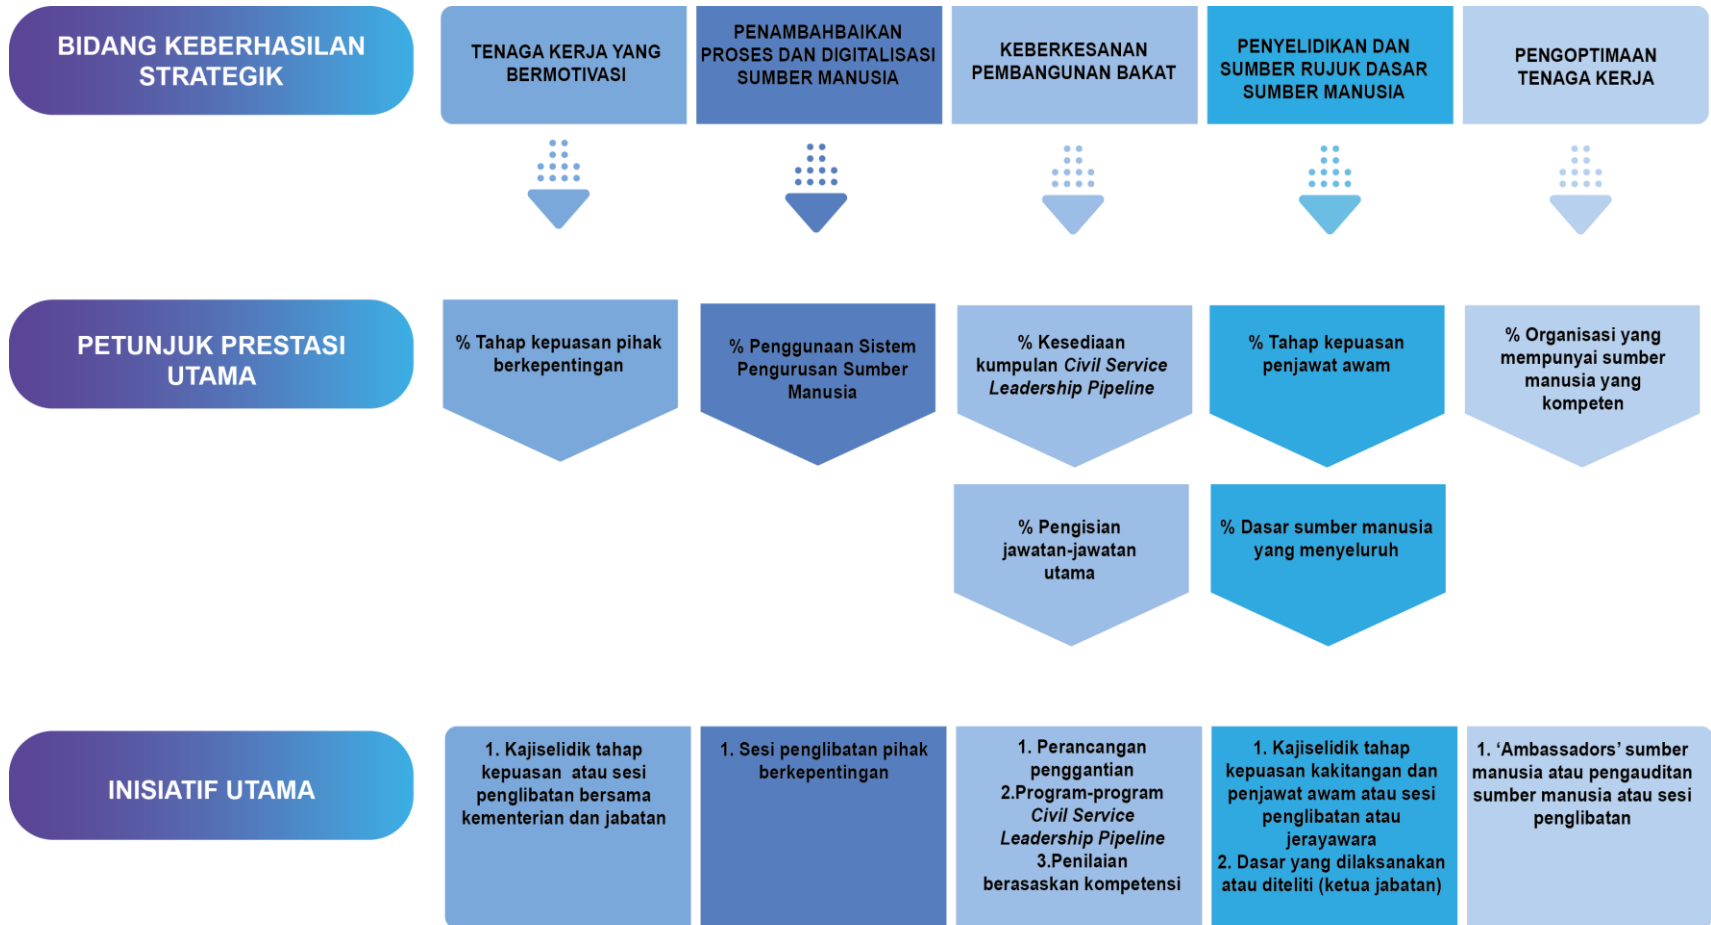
BIDANG KEBERHASILAN STRATEGIK

TENAGA KERJA YANG BERMOTIVASI

PENAMBAHBAIKAN PROSES DAN DIGITALISASI SUMBER MANUSIA

KEBERKESANAN PEMBANGUNAN BAKAT

PENYELIDIKAN DAN SUMBER RUJUK DASAR SUMBER MANUSIA

PENGOPTIMAAN TENAGA KERJA

PETUNJUK PRESTASI UTAMA

% Tahap kepuasan pihak berkepentingan

% Penggunaan Sistem Pengurusan Sumber Manusia

% Kesediaan kumpulan *Civil Service Leadership Pipeline*

% Tahap kepuasan penjawat awam

% Organisasi yang mempunyai sumber manusia yang kompeten

% Pengisian jawatan-jawatan utama

% Dasar sumber manusia yang menyeluruh

INISIATIF UTAMA

1. Kajiselidik tahap kepuasan atau sesi penglibatan bersama kementerian dan jabatan

1. Sesi penglibatan pihak berkepentingan

1. Perancangan penggantian
2.Program-program *Civil Service Leadership Pipeline*
3.Penilaian berasaskan kompetensi

1. Kajiselidik tahap kepuasan kakitangan dan penjawat awam atau sesi penglibatan atau jerayawara
2. Dasar yang dilaksanakan atau diteliti (ketua jabatan)

1. 'Ambassadors' sumber manusia atau pengauditan sumber manusia atau sesi penglibatan